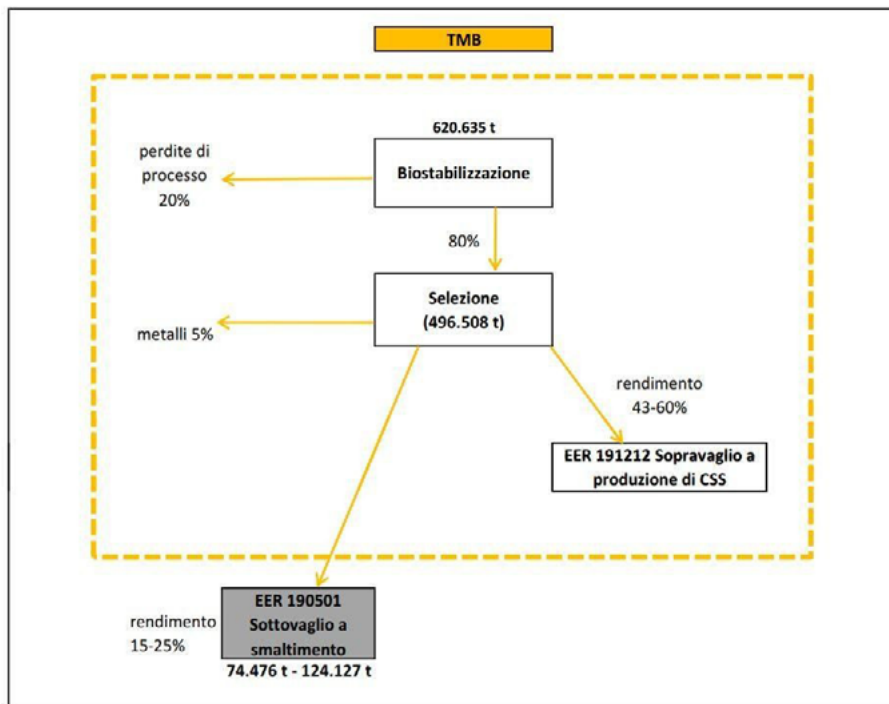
TMB

620.635 t

Biostabilizzazione

perdite di processo 20%

80%

Selezione (496.508 t)

metalli 5%

rendimento 43-60%

EER 191212 Sopravaglio a produzione di CSS

rendimento 15-25%

EER 190501 Sottovaglio a smaltimento

74.476 t - 124.127 t